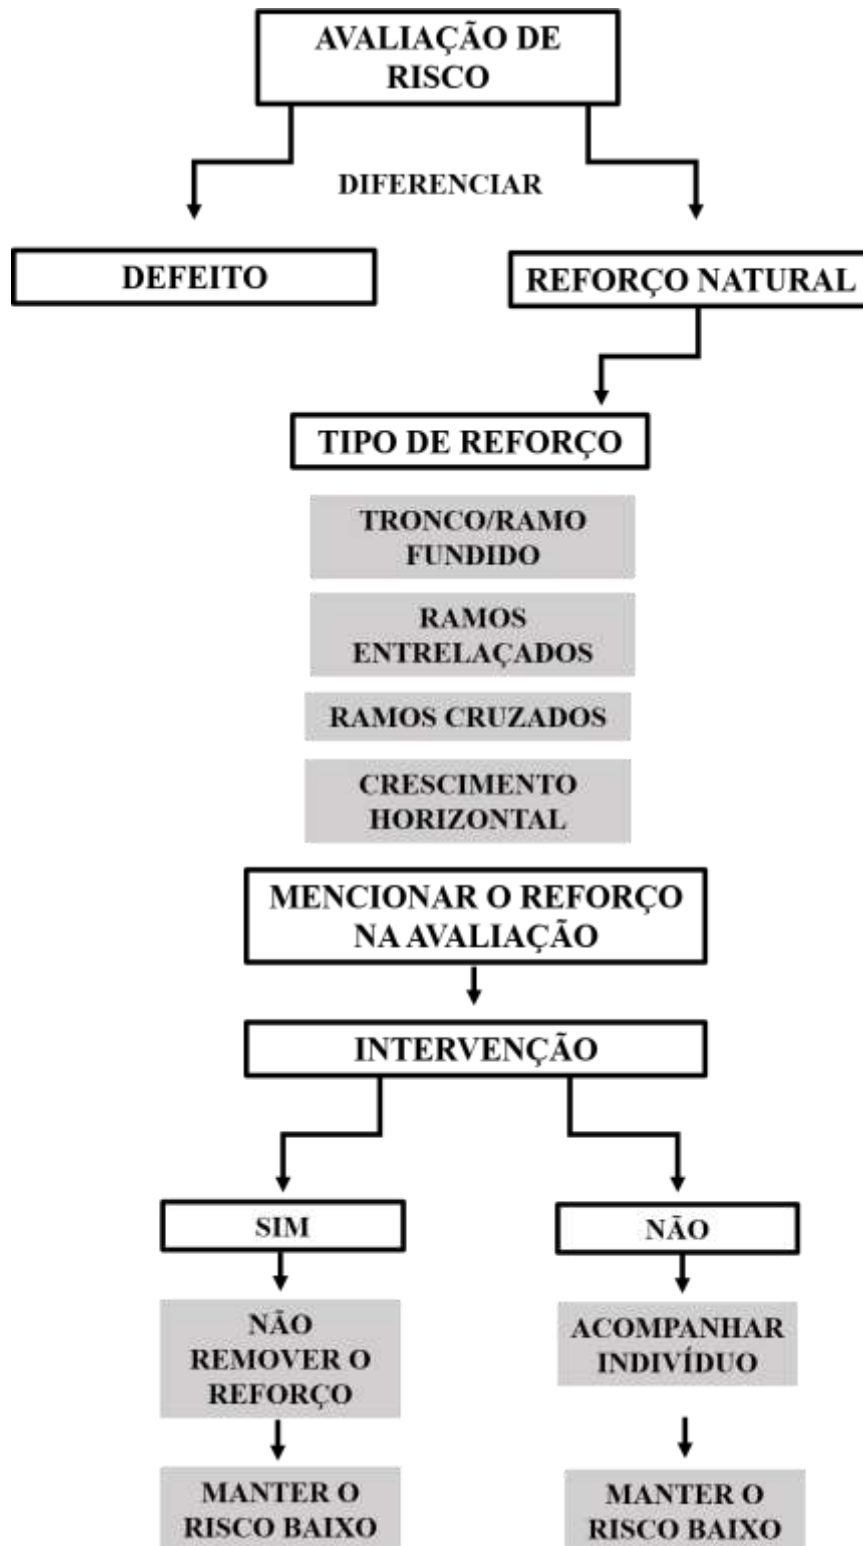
AVALIAÇÃO DE RISCO

DIFERENCIAR

DEFEITO

REFORÇO NATURAL

TIPO DE REFORÇO

TRONCO/RAMO FUNDIDO

RAMOS ENTRELAÇADOS

RAMOS CRUZADOS

CRESCIMENTO HORIZONTAL

MENCIONAR O REFORÇO NA AVALIAÇÃO

INTERVENÇÃO

SIM

NÃO

NÃO REMOVER O REFORÇO

ACOMPANHAR INDIVÍDUO

MANTER O RISCO BAIXO

MANTER O RISCO BAIXO